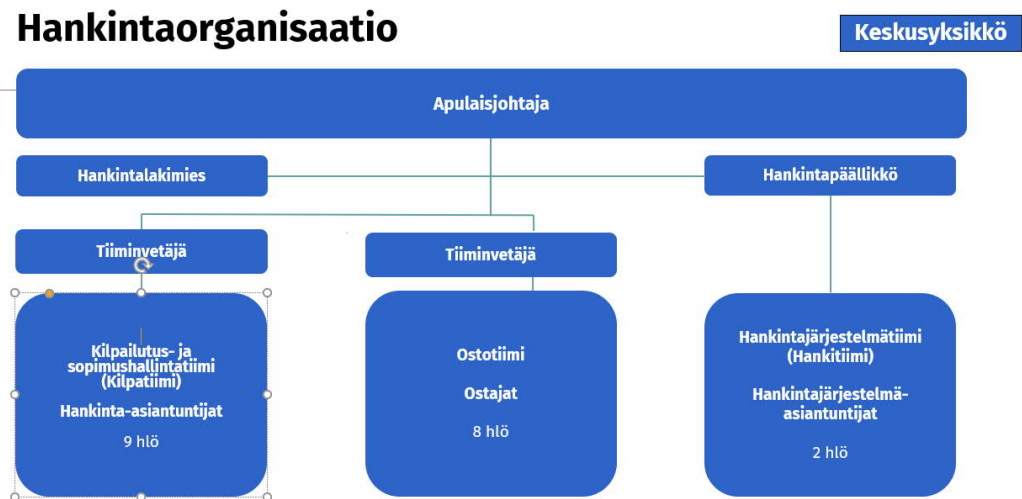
Hankintaorganisaatio

Keskusyksikkö

Apulaisjohtaja

Hankintalakimies

Hankintapäällikkö

Tiiminvetäjä

Tiiminvetäjä

Kilpailutus- ja sopimushallintatiimi (Kilpatiimi)

Hankinta-asiantuntijat

9 hlö

Ostotiimi

Ostajat

8 hlö

Hankintajärjestelmätiimi (Hankitiimi)

Hankintajärjestelmäasiantuntijat

2 hlö